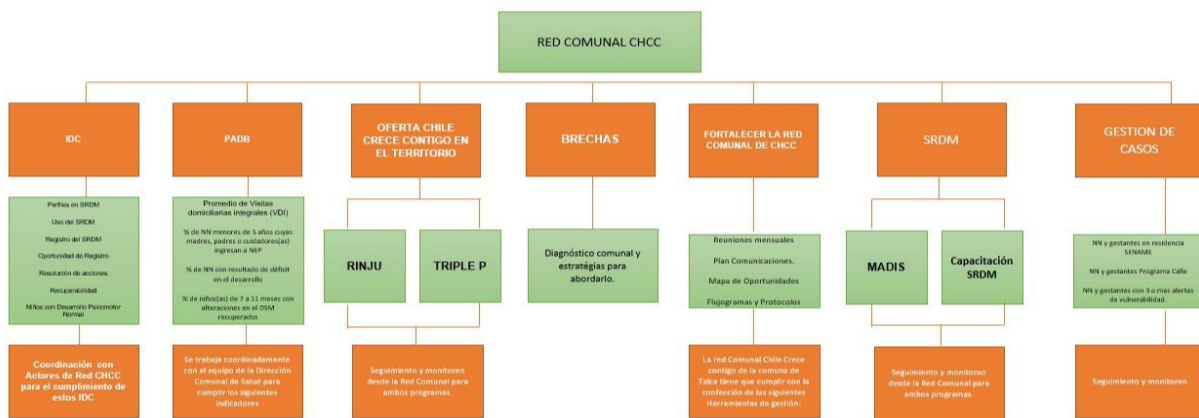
RED COMUNAL CHCC

IDC

Perfiles en SRDM

Uso del SRDM

Registro del SRDM

Oportunidad de Registro

Resolución de acciones

Recuperabilidad

Niños con Desarrollo Psicomotor Normal

Coordinación con Actores de Red CHCC para el cumplimiento de estos IDC

PADB

Promedio de Visitas domiciliarias integrales (VDI)

% de NN menores de 5 años cuyas madres, padres o cuidadores(as) ingresan a NEP

% de NN con resultado de déficit en el desarrollo

% de niños(as) de 7 a 11 meses con alteraciones en el DSM recuperados

Se trabaja coordinadamente con el equipo de la Dirección Comunal de Salud para cumplir los siguientes indicadores

OFERTA CHILE CRECE CONTIGO EN EL TERRITORIO

RINJU

TRIPLE P

Seguimiento y monitoreo desde la Red Comunal para ambos programas.

BRECHAS

Diagnóstico comunal y estratégias para abordarlo.

FORTALECER LA RED COMUNAL DE CHCC

Reuniones mensuales

Plan Comunicaciones.

Mapa de Oportunidades

Flujogramas y Protocolos

La red Comunal Chile Crece contigo de la comuna de Talca tiene que cumplir con la confección de las siguientes Herramientas de gestión:

SRDM

MADIS

Capacitación SRDM

Seguimiento y monitoreo desde la Red Comunal para ambos programas.

GESTION DE CASOS

NN y gestantes en residencia SENAME

NN y gestantes Programa Calle

NN y gestantes con 3 o mas alertas de vulnerabilidad.

Seguimiento y monitoreo